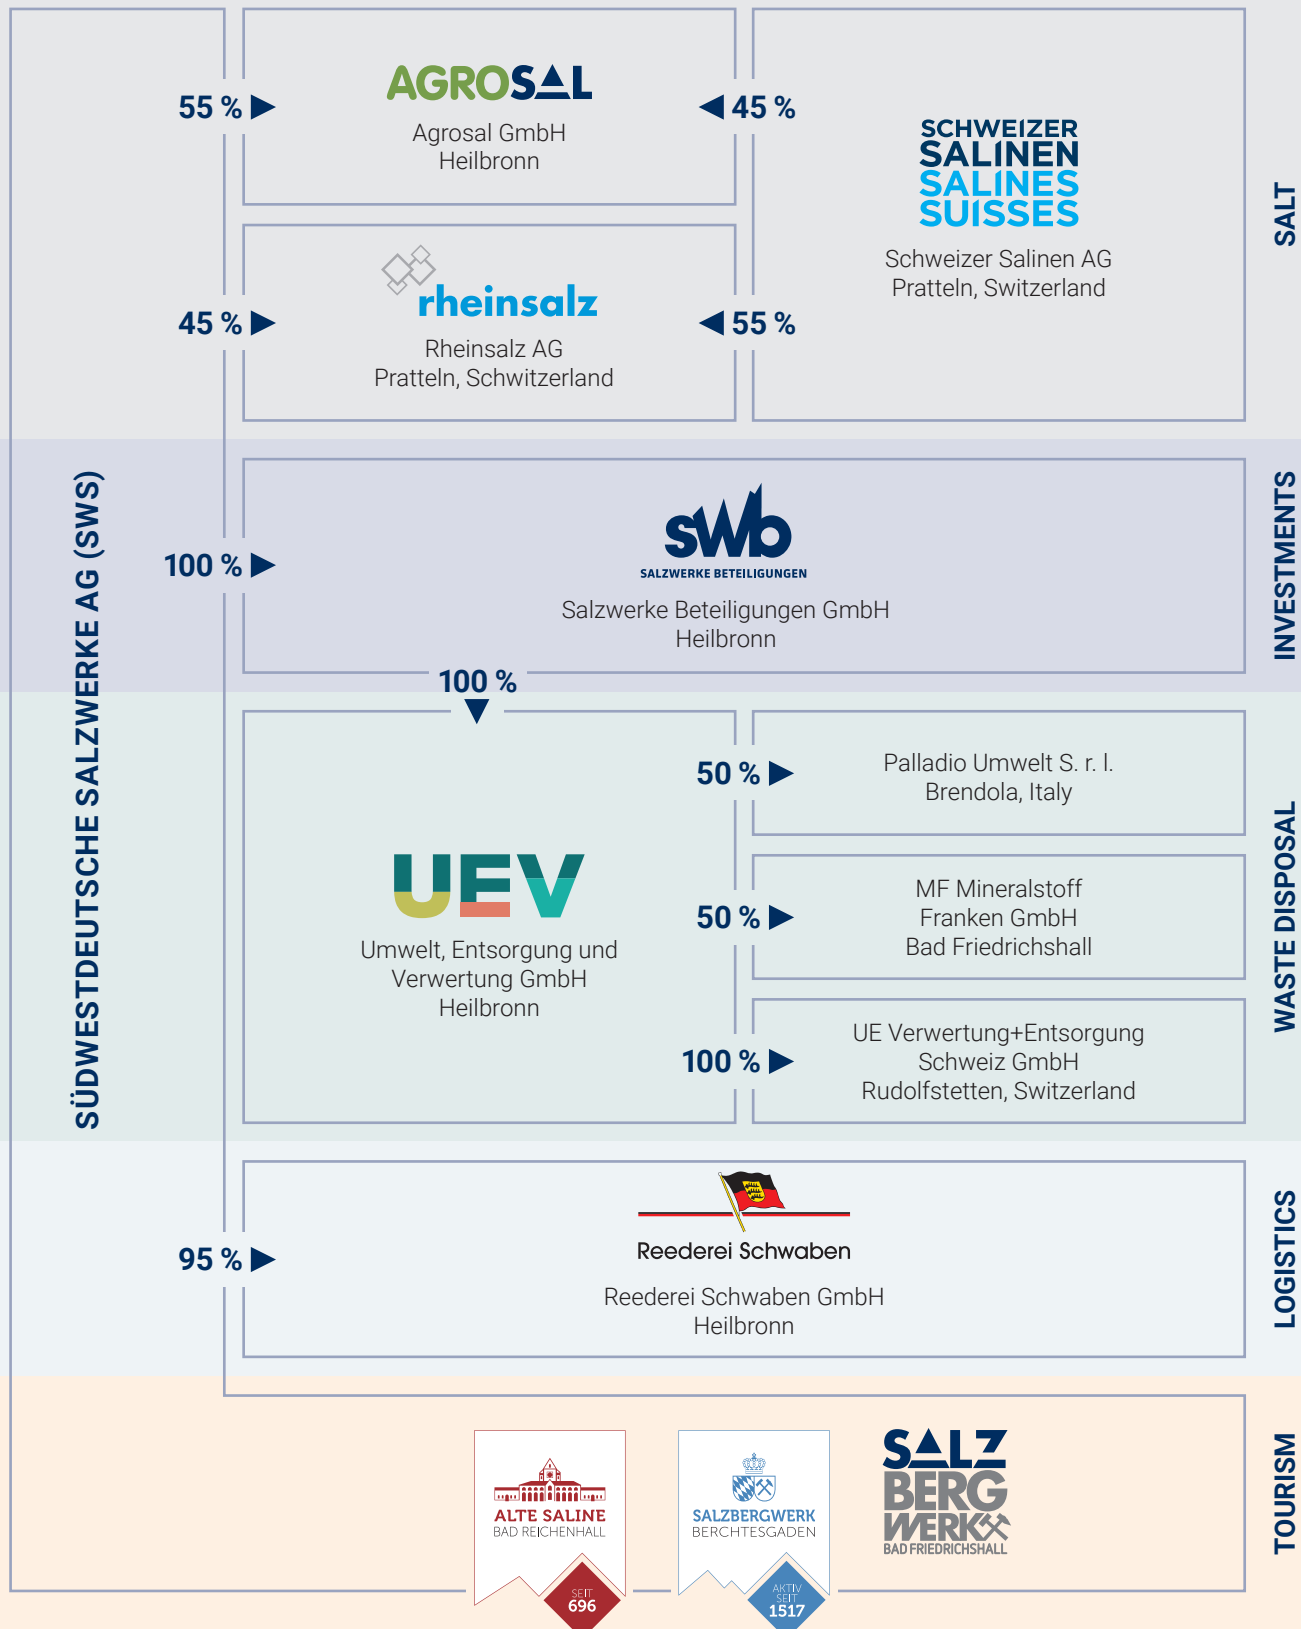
SÜDWESTDEUTSCHE SALZWERKE AG (SWS)

SALT

55 %

AGROSAL
Agrosal GmbH
Heilbronn

45 %

SCHWEIZER SALINEN SALINES SUISSES
Schweizer Salinen AG
Pratteln, Switzerland

45 %

rheinsalz
Rheinsalz AG
Pratteln, Schwitzerland

55 %

INVESTMENTS

100 %

SWB
SALZWERKE BETEILIGUNGEN
Salzwerke Beteiligungen GmbH
Heilbronn

100 %

WASTE DISPOSAL

UEV
Umwelt, Entsorgung und Verwertung GmbH
Heilbronn

50 %
Palladio Umwelt S. r. l.
Brendola, Italy

50 %
MF Mineralstoff
Franken GmbH
Bad Friedrichshall

100 %
UE Verwertung+Entsorgung
Schweiz GmbH
Rudolfstetten, Switzerland

LOGISTICS

95 %

Reederei Schwaben
Reederei Schwaben GmbH
Heilbronn

TOURISM

ALTE SALINE
BAD REICHENHALL
SEIT 696

SALZBERGWERK
BERCHTESGADEN
AKTIV SEIT 1517

SALZ BERG WERK
BAD FRIEDRICHSHALL